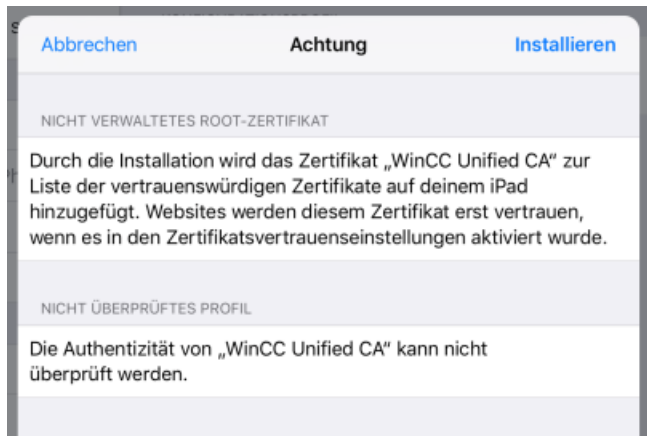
Abbrechen Achtung Installieren

NICHT VERWALTETES ROOT-ZERTIFIKAT

Durch die Installation wird das Zertifikat „WinCC Unified CA" zur Liste der vertrauenswürdigen Zertifikate auf deinem iPad hinzugefügt. Websites werden diesem Zertifikat erst vertrauen, wenn es in den Zertifikatsvertrauenseinstellungen aktiviert wurde.

NICHT ÜBERPRÜFTES PROFIL

Die Authentizität von „WinCC Unified CA" kann nicht überprüft werden.